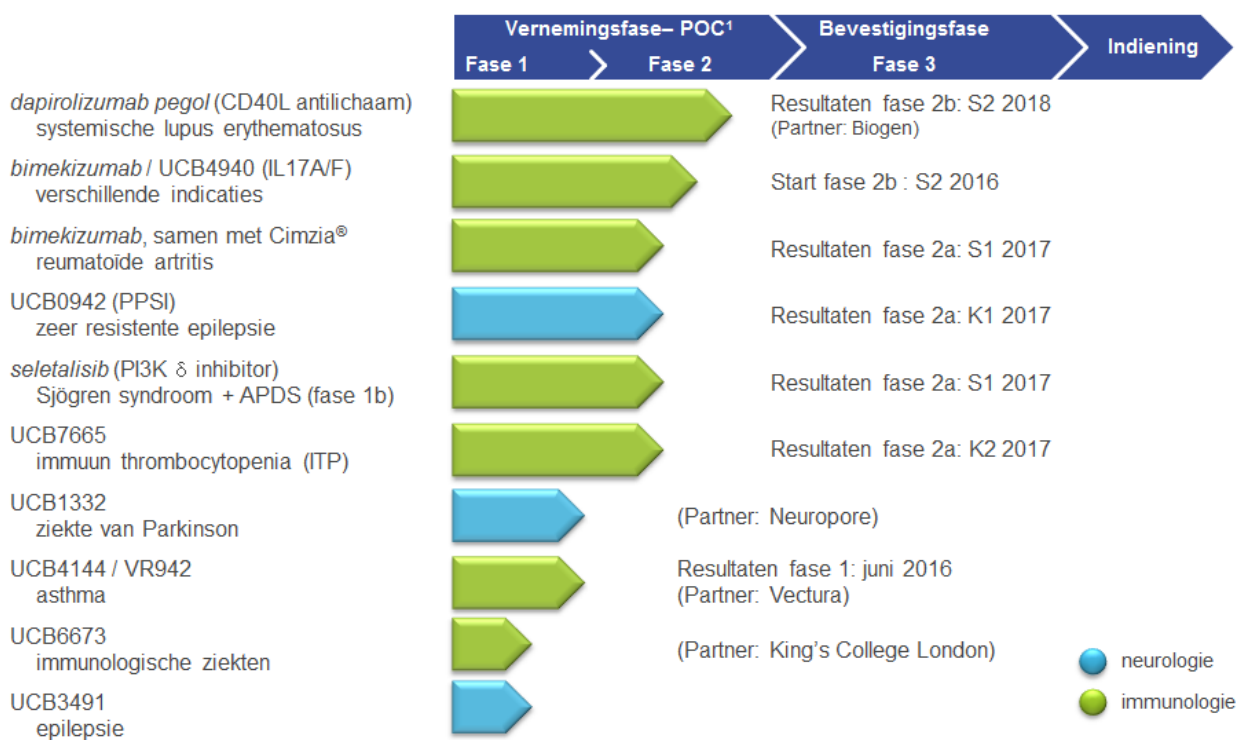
Vernemingsfase– POC¹
Fase 1
Fase 2
Bevestigingsfase
Fase 3
Indiening

dapirolizumab pegol (CD40L antilichaam)
systemische lupus erythematosus
Resultaten fase 2b: S2 2018
(Partner: Biogen)

bimekizumab / UCB4940 (IL17A/F)
verschillende indicaties
Start fase 2b : S2 2016

bimekizumab, samen met Cimzia®
reumatoïde artritis
Resultaten fase 2a: S1 2017

UCB0942 (PPSI)
zeer resistente epilepsie
Resultaten fase 2a: K1 2017

seletalisib (PI3K $\delta$ inhibitor)
Sjögren syndroom + APDS (fase 1b)
Resultaten fase 2a: S1 2017

UCB7665
immuun thrombocytopenia (ITP)
Resultaten fase 2a: K2 2017

UCB1332
ziekte van Parkinson
(Partner: Neuropore)

UCB4144 / VR942
asthma
Resultaten fase 1: juni 2016
(Partner: Vectura)

UCB6673
immunologische ziekten
(Partner: King's College London)

UCB3491
epilepsie

neurologie
immunologie